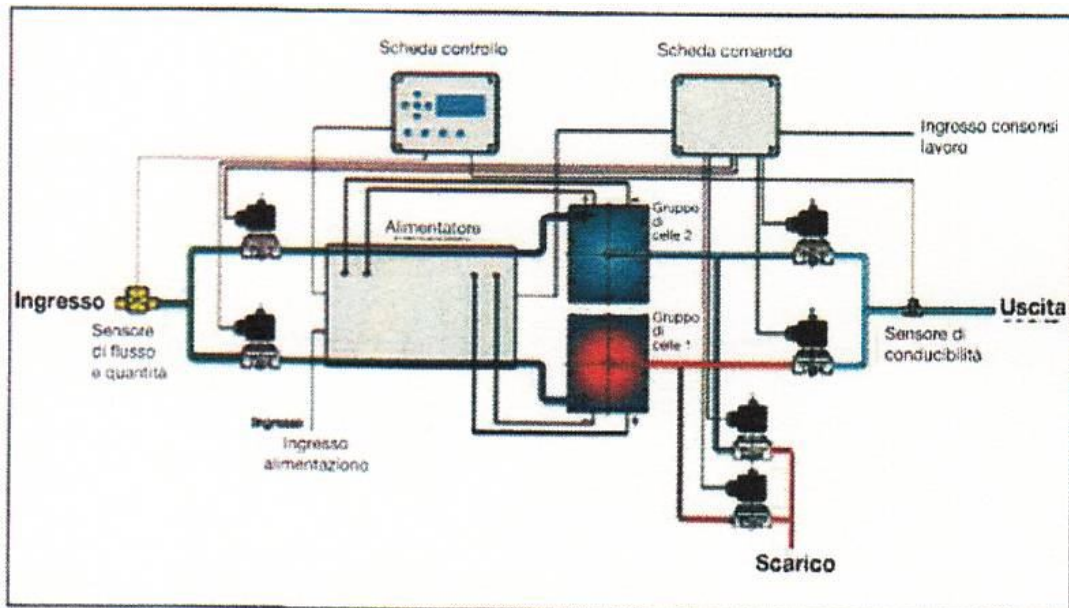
Scheda controllo

Scheda comando

Ingresso consensi lavoro

Alimentatore

Gruppo di celle 2

Gruppo di celle 1

Ingresso

Sensore di flusso e quantità

Uscita

Sensore di conducibilità

Ingresso

Ingresso alimentazione

Scarico